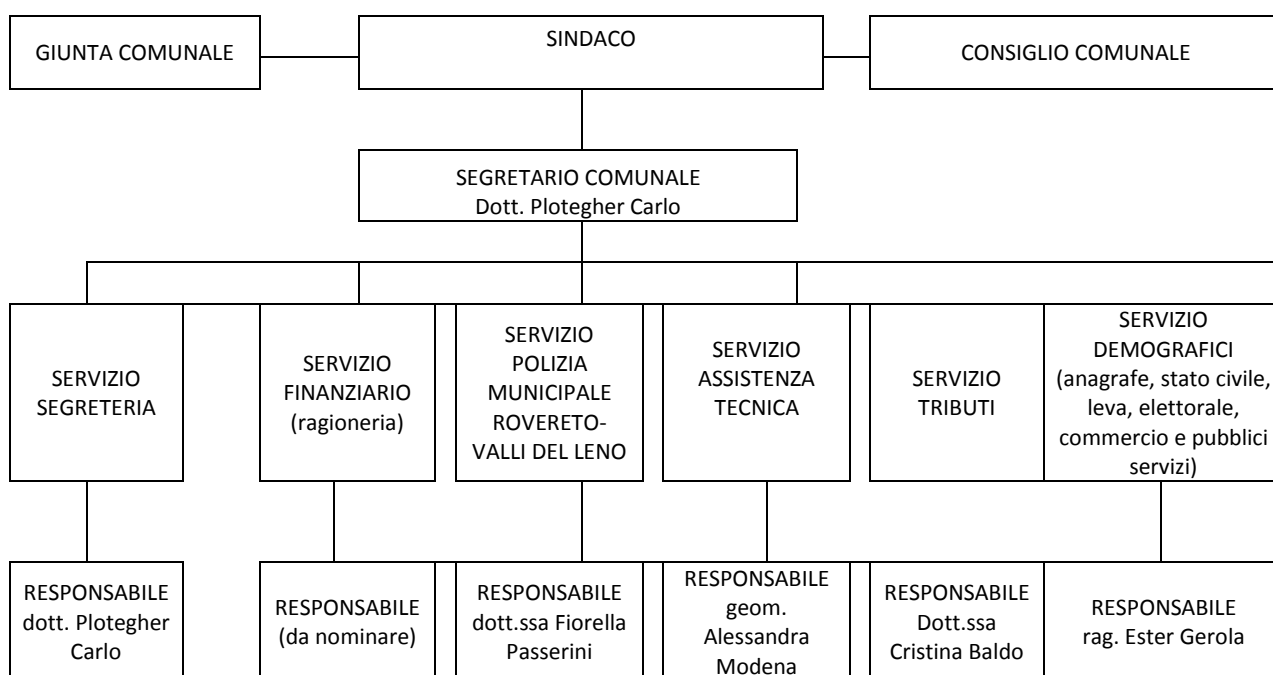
GIUNTA COMUNALE

SINDACO

CONSIGLIO COMUNALE

SEGRETARIO COMUNALE
Dott. Plotegher Carlo

SERVIZIO SEGRETERIA

SERVIZIO FINANZIARIO (ragioneria)

SERVIZIO POLIZIA MUNICIPALE ROVERETO-VALLI DEL LENO

SERVIZIO ASSISTENZA TECNICA

SERVIZIO TRIBUTI

SERVIZIO DEMOGRAFICI (anagrafe, stato civile, leva, elettorale, commercio e pubblici servizi)

RESPONSABILE dott. Plotegher Carlo

RESPONSABILE (da nominare)

RESPONSABILE dott.ssa Fiorella Passerini

RESPONSABILE geom. Alessandra Modena

RESPONSABILE Dott.ssa Cristina Baldo

RESPONSABILE rag. Ester Gerola